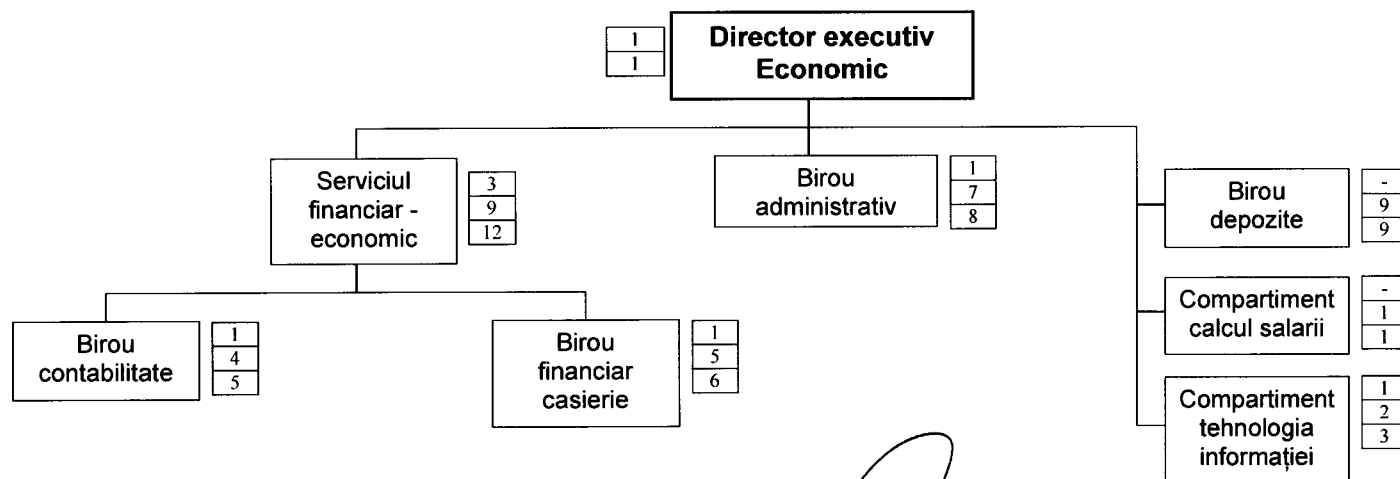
| 1 |
|---|
| 1 |

Director executiv Economic

Serviciul financiar - economic

| 3 |
|---|
| 9 |
| 12 |

Birou administrativ

| 1 |
|---|
| 7 |
| 8 |

Birou depozite

| - |
|---|
| 9 |
| 9 |

Birou contabilitate

| 1 |
|---|
| 4 |
| 5 |

Birou financiar casierie

| 1 |
|---|
| 5 |
| 6 |

Compartiment calcul salarii

| - |
|---|
| 1 |
| 1 |

Compartiment tehnologia informației

| 1 |
|---|
| 2 |
| 3 |